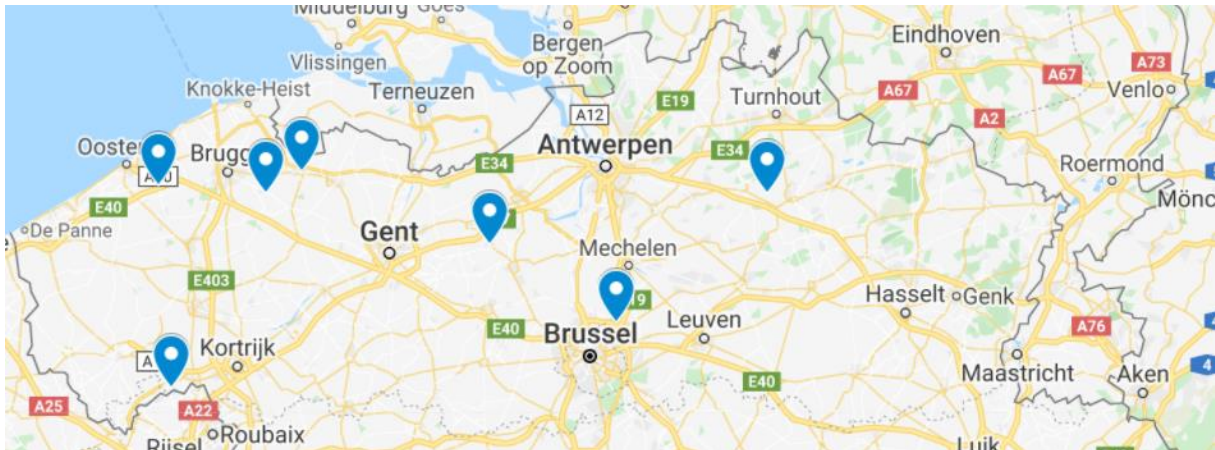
Middelburg Goes
Bergen op Zoom
Eindhoven
Vlissingen
A73
A67
Knokke-Heist
Terneuzen
A12
E19
Turnhout
A67
Venlo
A2
Oostende
Brugge
Antwerpen
E34
E34
Roermond
A10
E40
Mönc
De Panne
Gent
Mechelen
E403
Hasselt
Genk
E19
A76
Kortrijk
E40
Brussel
Leuven
A
Maastricht
Aken
A25
A22
E40
Rijsel
Roubaix
Luik